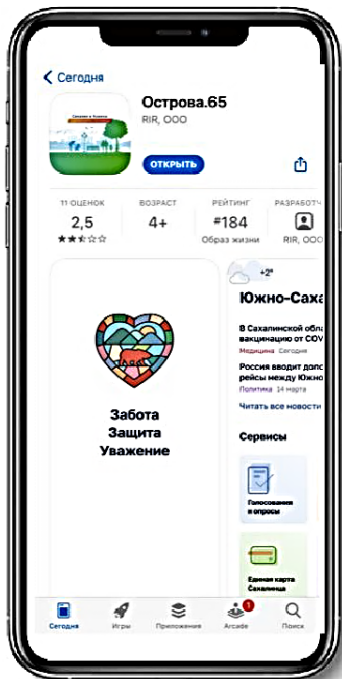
< Сегодня

Острова.65
RIR, ООО

ОТКРЫТЬ

11 ОЦЕНОК
2,5
★★★☆☆

ВОЗРАСТ
4+

РЕЙТИНГ
#184
Образ жизни

РАЗРАБОТЧ
RIR, ООО

Забота
Защита
Уважение

+2°

Южно-Саха

В Сахалинской обл
вакцинацию от COV
Медицина Сегодня

Россия вводит допо
рейсы между Южно
Политика 14 марта

Читать все новости

Сервисы

Голосования и опросы

Единая карта Сахалинца

Сегодня
Игры
Приложения
Arcade
1
Поиск